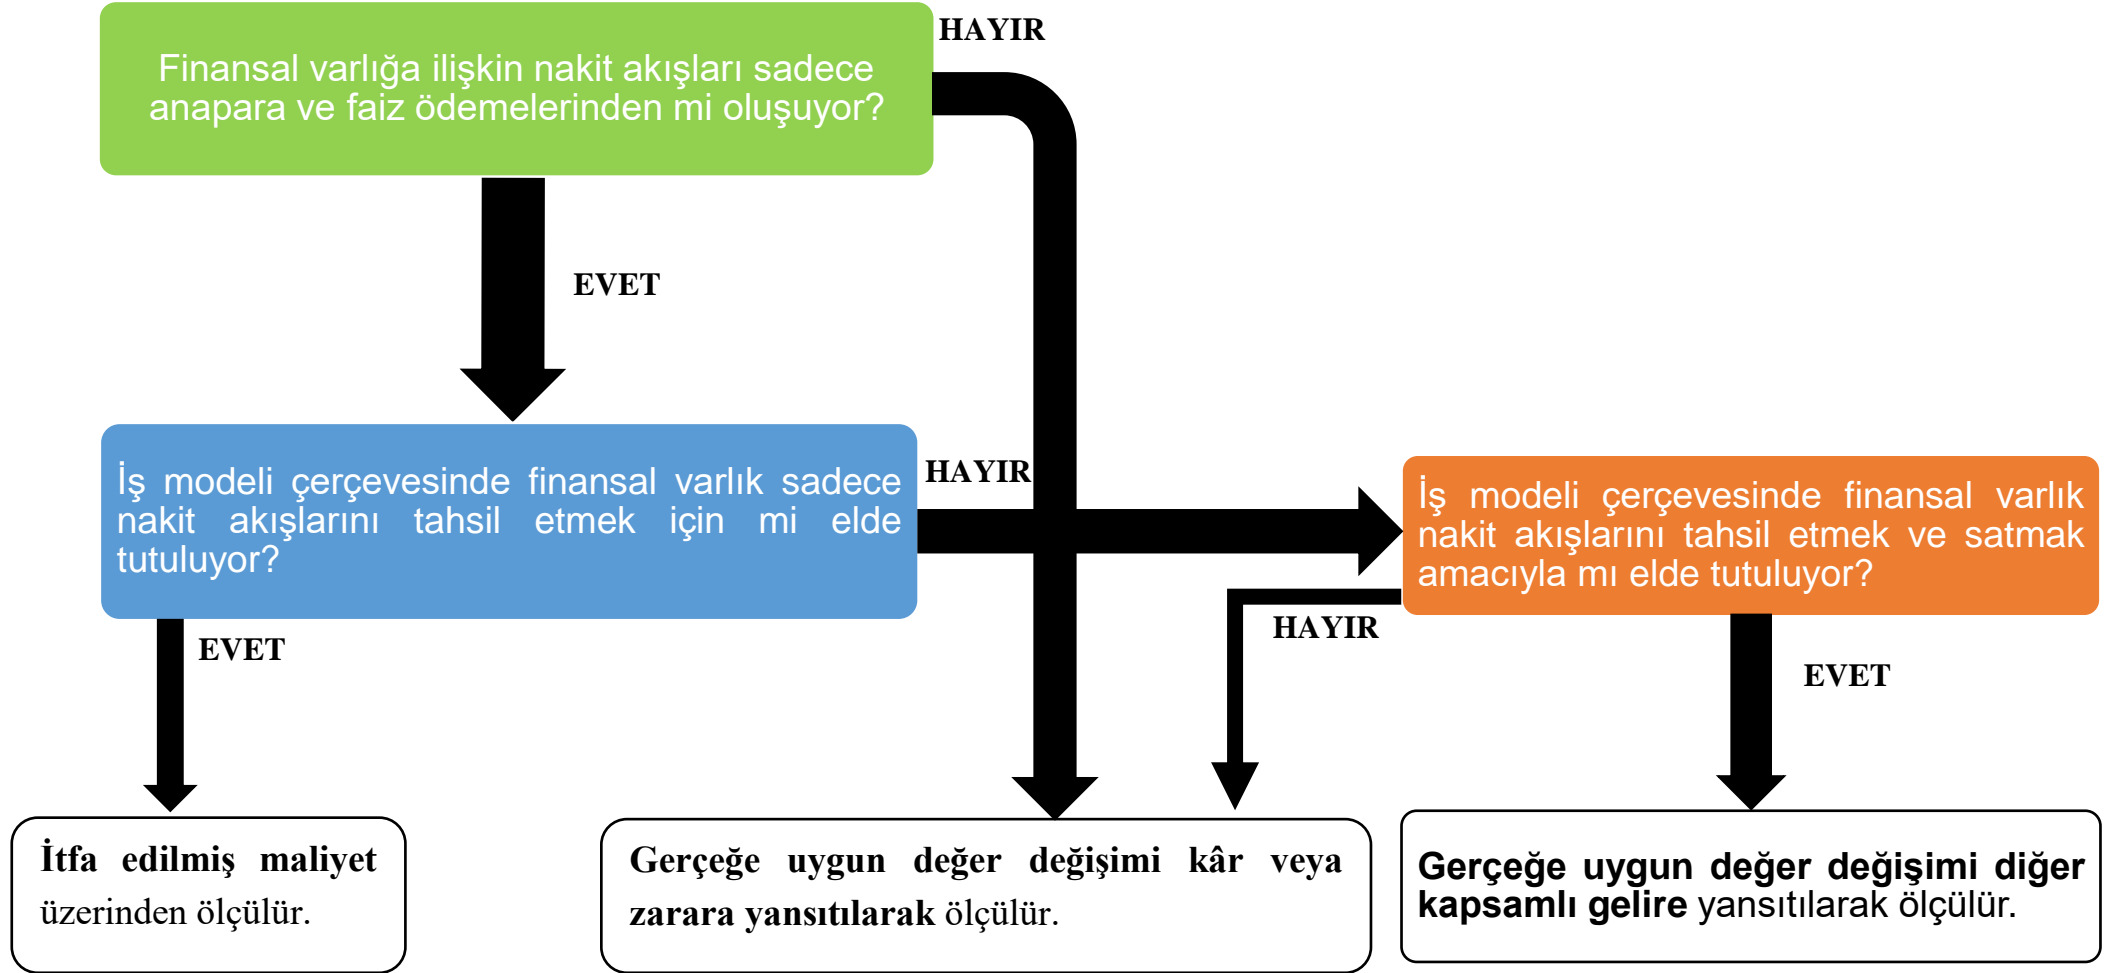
Finansal varlığa ilişkin nakit akışları sadece anapara ve faiz ödemelerinden mi oluşuyor?

HAYIR

EVET

İş modeli çerçevesinde finansal varlık sadece nakit akışlarını tahsil etmek için mi elde tutuluyor?

HAYIR

İş modeli çerçevesinde finansal varlık nakit akışlarını tahsil etmek ve satmak amacıyla mı elde tutuluyor?

EVET

HAYIR

EVET

İtfa edilmiş maliyet üzerinden ölçülür.

Gerçeğe uygun değer değişimi kâr veya zarara yansıtılarak ölçülür.

Gerçeğe uygun değer değişimi diğer kapsamlı gelire yansıtılarak ölçülür.